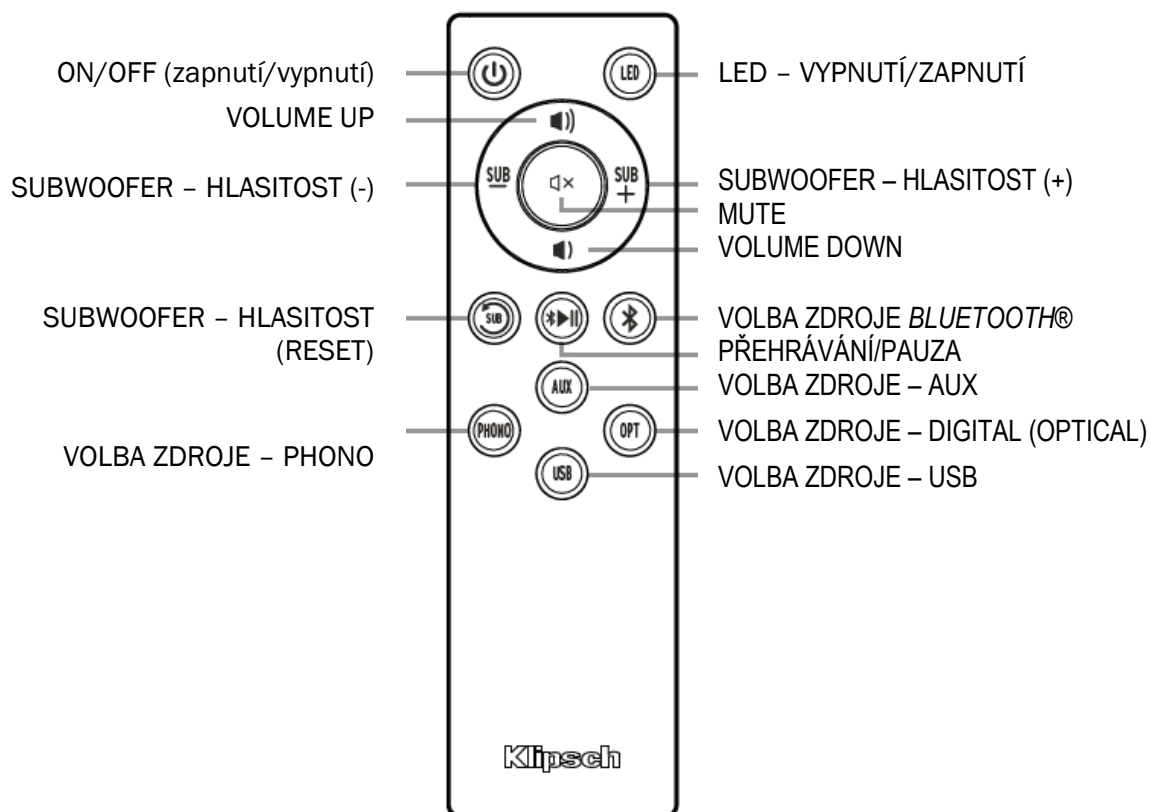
ON/OFF (zapnutí/vypnutí)
LED – VYPNUTÍ/ZAPNUTÍ
VOLUME UP
SUBWOOFER – HLASITOST (-)
SUBWOOFER – HLASITOST (+)
MUTE
VOLUME DOWN
SUBWOOFER – HLASITOST (RESET)
VOLBA ZDROJE BLUETOOTH®
PŘEHRÁVÁNÍ/PAUZA
VOLBA ZDROJE – AUX
VOLBA ZDROJE – PHONO
VOLBA ZDROJE – DIGITAL (OPTICAL)
VOLBA ZDROJE – USB

LED
SUB
SUB
SUB
AUX
PHONO
OPT
USB
Klipsch